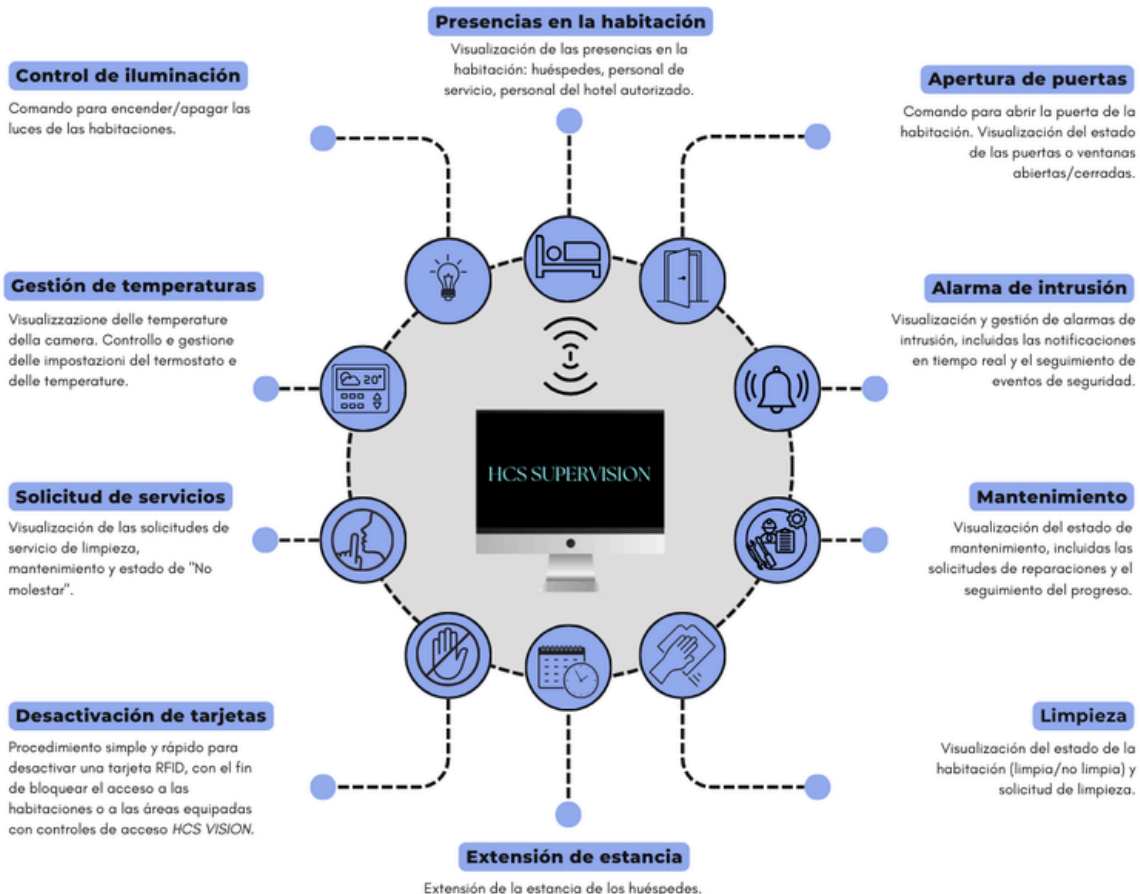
Presencias en la habitación

Visualización de las presencias en la habitación: huéspedes, personal de servicio, personal del hotel autorizado.

Control de iluminación

Comando para encender/apagar las luces de las habitaciones.

Apertura de puertas

Comando para abrir la puerta de la habitación. Visualización del estado de las puertas o ventanas abiertas/cerradas.

Gestión de temperaturas

Visualizzazione delle temperature della camera. Controllo e gestione delle impostazioni del termostato e delle temperature.

20°

Alarma de intrusión

Visualización y gestión de alarmas de intrusión, incluidas las notificaciones en tiempo real y el seguimiento de eventos de seguridad.

HCS SUPERVISION

Solicitud de servicios

Visualización de las solicitudes de servicio de limpieza, mantenimiento y estado de "No molestar".

Mantenimiento

Visualización del estado de mantenimiento, incluidas las solicitudes de reparaciones y el seguimiento del progreso.

Desactivación de tarjetas

Procedimiento simple y rápido para desactivar una tarjeta RFID, con el fin de bloquear el acceso a las habitaciones o a las áreas equipadas con controles de acceso HCS VISION.

Limpieza

Visualización del estado de la habitación (limpia/no limpia) y solicitud de limpieza.

Extensión de estancia

Extensión de la estancia de los huéspedes.